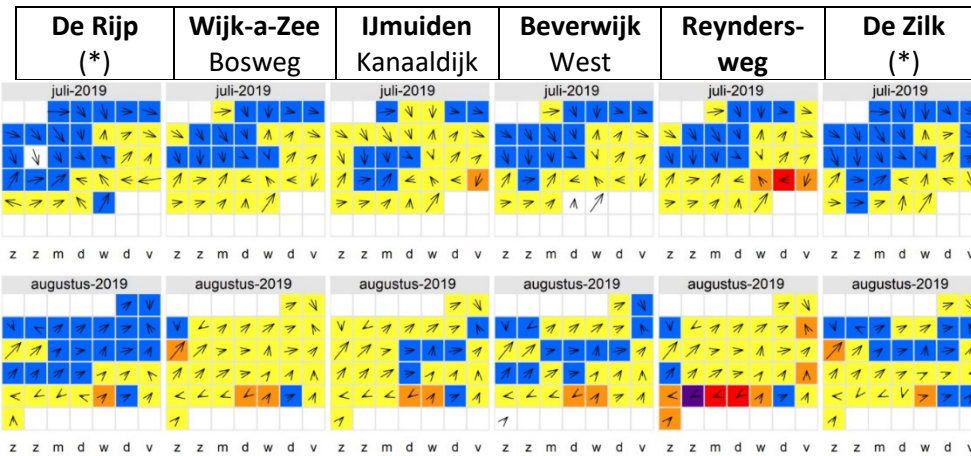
| De Rijp (*) | Wijk-a-Zee Bosweg | IJmuiden Kanaaldijk | Beverwijk West | Reyndersweg | De Zilk (*) |
|---|---|---|---|---|---|

juli-2019

z z m d w d v

augustus-2019

z z m d w d v

juli-2019

z z m d w d v

augustus-2019

z z m d w d v

juli-2019

z z m d w d v

augustus-2019

z z m d w d v

juli-2019

z z m d w d v

augustus-2019

z z m d w d v

juli-2019

z z m d w d v

augustus-2019

z z m d w d v

juli-2019

z z m d w d v

augustus-2019

z z m d w d v